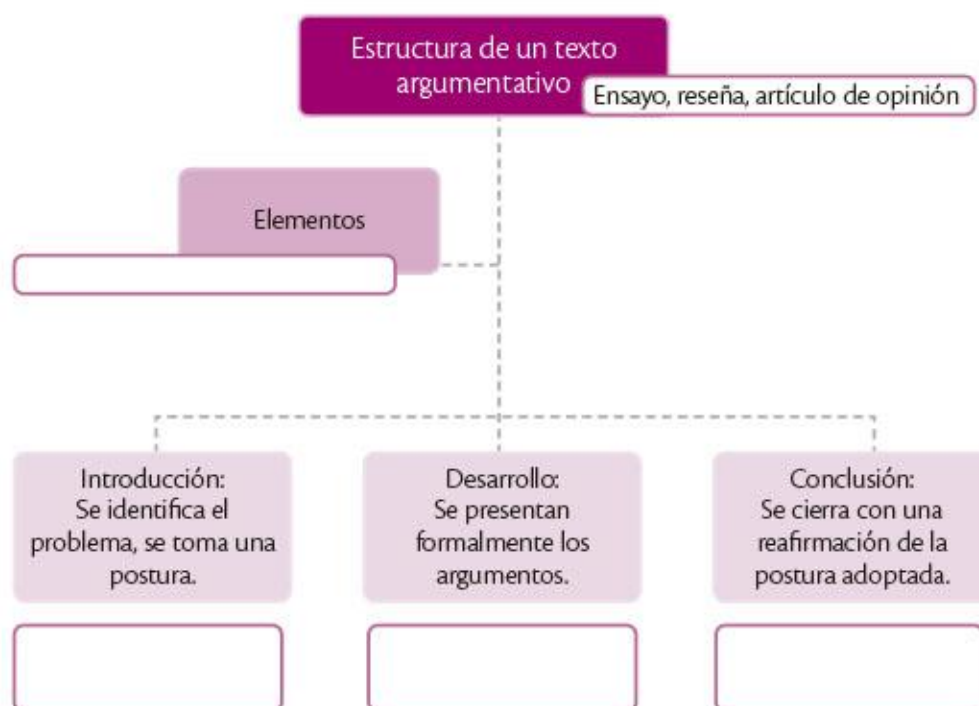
Estructura de un texto argumentativo

Ensayo, reseña, artículo de opinión

Elementos

Introducción: Se identifica el problema, se toma una postura.

Desarrollo: Se presentan formalmente los argumentos.

Conclusión: Se cierra con una reafirmación de la postura adoptada.